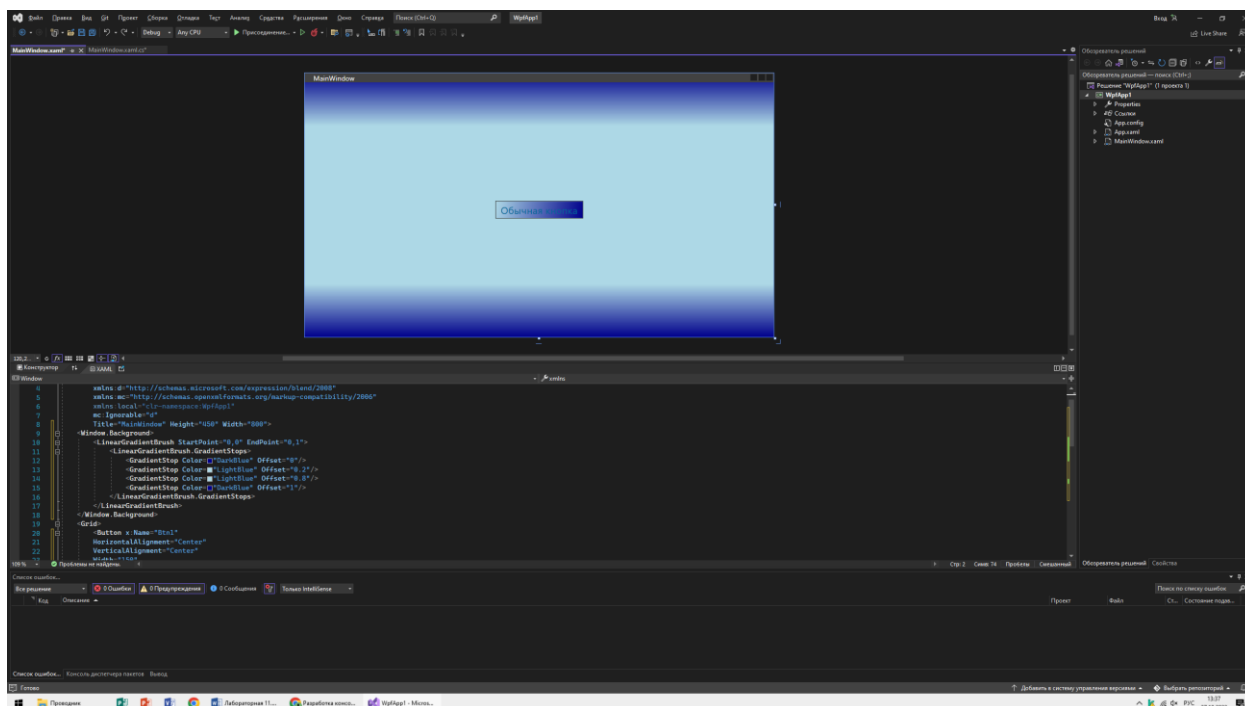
Файл Правка Вид Git Проект Сборка Отладка Тест Анализ Средства Расширения Окно Справка Поиск (Ctrl+Q) WpfApp1
Вход — □ ×
Debug Any CPU ▶ Присоединение...
Live Share

MainWindow.xaml* × MainWindow.xaml.cs*

MainWindow

Обычная кнопка

Обозреватель решений
Обозреватель решений — поиск (Ctrl+;)
Решение "WpfApp1" (1 проекта 1)
WpfApp1
Properties
Ссылки
App.config
App.xaml
MainWindow.xaml

120,2 fx
Конструктор ⇅ XAML
Window xmlns

4 xmlns:d="http://schemas.microsoft.com/expression/blend/2008"
5 xmlns:mc="http://schemas.openxmlformats.org/markup-compatibility/2006"
6 xmlns:local="clr-namespace:WpfApp1"
7 mc:Ignorable="d"
8 Title="MainWindow" Height="450" Width="800">
9 <Window.Background>
10 <LinearGradientBrush StartPoint="0,0" EndPoint="0,1">
11 <LinearGradientBrush.GradientStops>
12 <GradientStop Color="DarkBlue" Offset="0"/>
13 <GradientStop Color="LightBlue" Offset="0.2"/>
14 <GradientStop Color="LightBlue" Offset="0.8"/>
15 <GradientStop Color="DarkBlue" Offset="1"/>
16 </LinearGradientBrush.GradientStops>
17 </LinearGradientBrush>
18 </Window.Background>
19 <Grid>
20 <Button x:Name="Btn1"
21 HorizontalAlignment="Center"
22 VerticalAlignment="Center"
23 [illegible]

109 % Проблемы не найдены. Стр: 2 Симв: 74 Пробелы Смешанный
Обозреватель решений Свойства

Список ошибок...
Все решение 0 Ошибки 0 Предупреждения 0 Сообщения Только IntelliSense Поиск по списку ошибок
Код Описание Проект Файл Ст... Состояние подав...

Список ошибок... Консоль диспетчера пакетов Вывод
Готово
Добавить в систему управления версиями Выбрать репозиторий

Проводник Лабораторная 11... Разработка консо... WpfApp1 - Micros... РУС 13:37